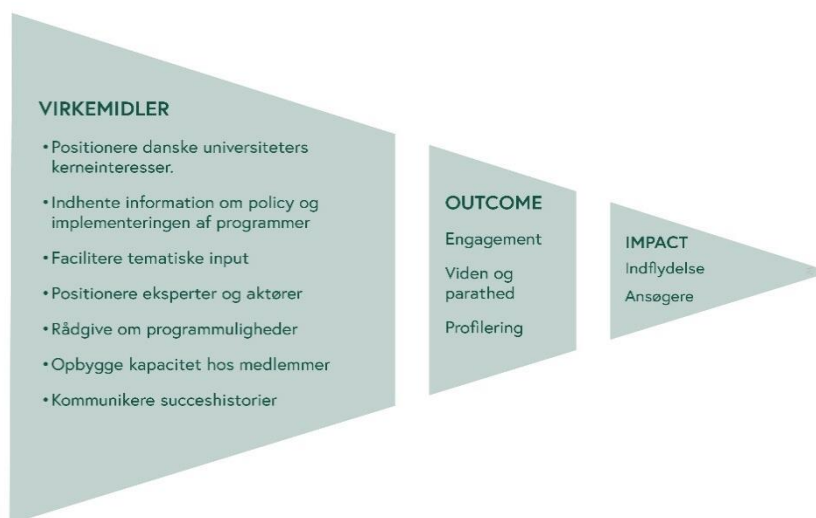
VIRKEMIDLER

• Positionere danske universiteters kerneinteresser.

• Indhente information om policy og implementeringen af programmer

• Facilitere tematiske input

• Positionere eksperter og aktører

• Rådgive om programmuligheder

• Opbygge kapacitet hos medlemmer

• Kommunikere succeshistorier

OUTCOME

Engagement

Viden og parathed

Profilering

IMPACT

Indflydelse

Ansøgere